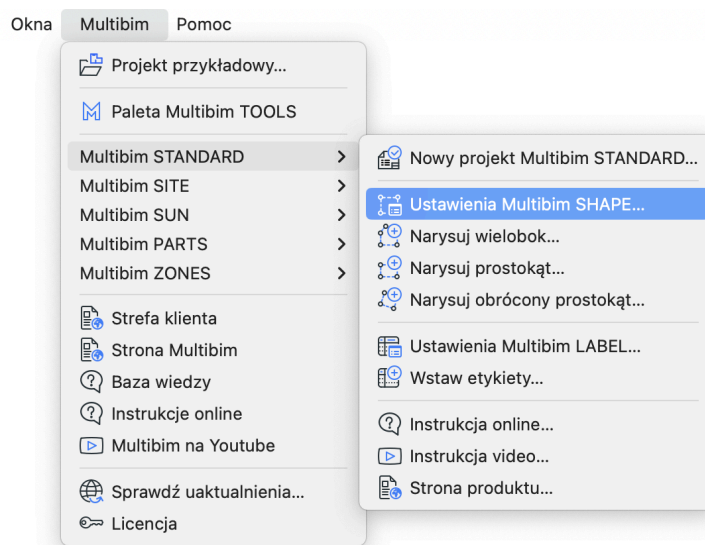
Okna Multibim Pomoc

Projekt przykładowy...

Paleta Multibim TOOLS

Multibim STANDARD >
Multibim SITE >
Multibim SUN >
Multibim PARTS >
Multibim ZONES >

Strefa klienta
Strona Multibim
Baza wiedzy
Instrukcje online
Multibim na Youtube

Sprawdź uaktualnienia...
Licencja

Nowy projekt Multibim STANDARD...

Ustawienia Multibim SHAPE...
Narysuj wielobok...
Narysuj prostokąt...
Narysuj obrócony prostokąt...

Ustawienia Multibim LABEL...
Wstaw etykiety...

Instrukcja online...
Instrukcja video...
Strona produktu...